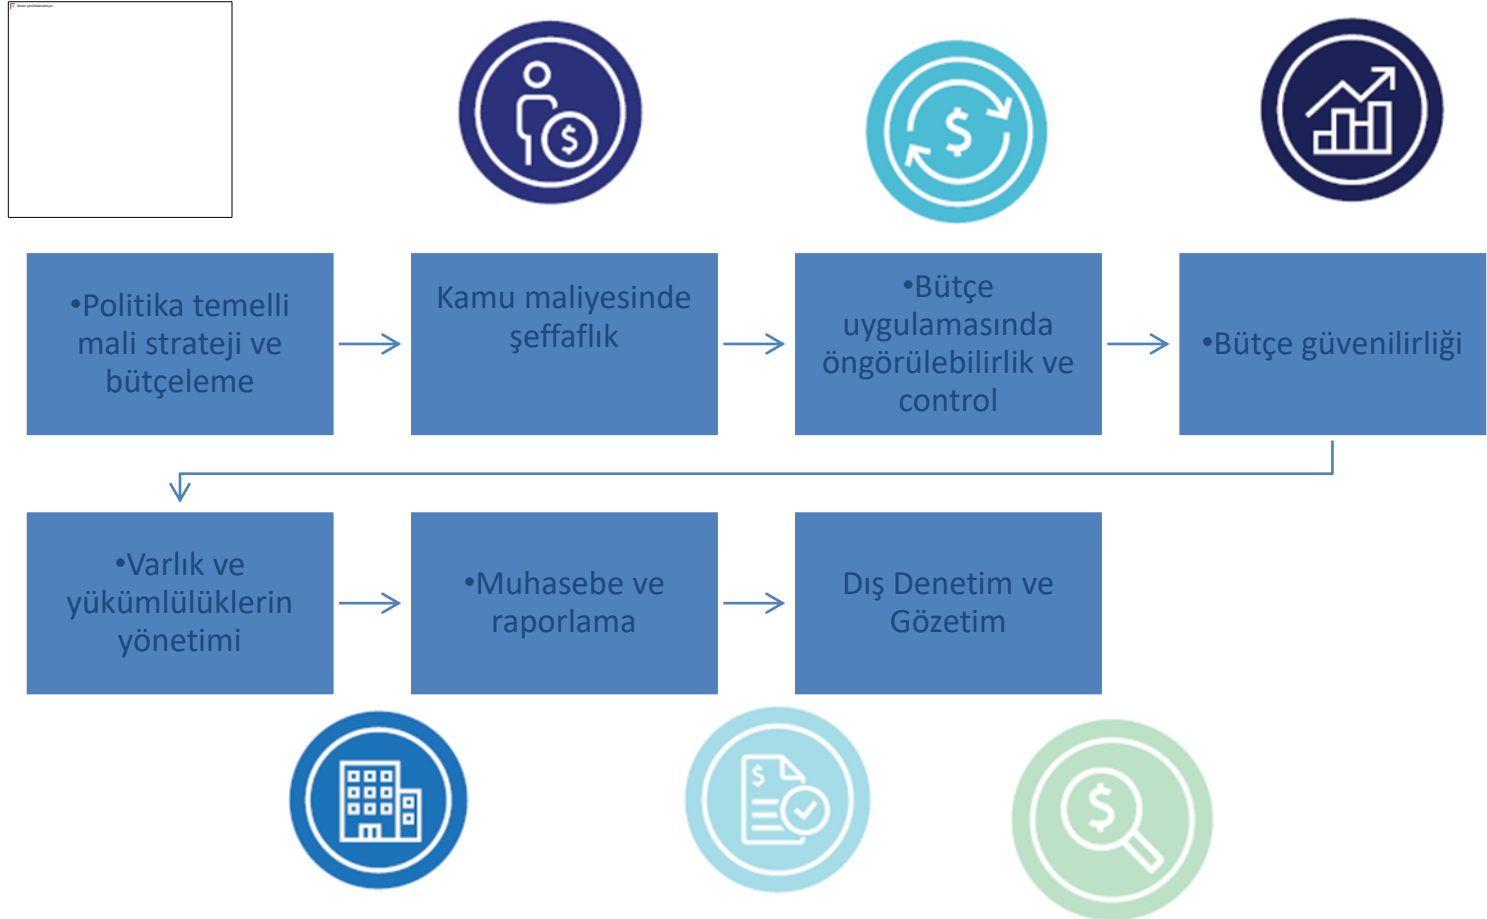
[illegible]

•Politika temelli mali strateji ve bütçeleme

Kamu maliyesinde şeffaflık

•Bütçe uygulamasında öngörülebilirlik ve control

•Bütçe güvenilirliği

•Varlık ve yükümlülüklerin yönetimi

•Muhasebe ve raporlama

Dış Denetim ve Gözetim